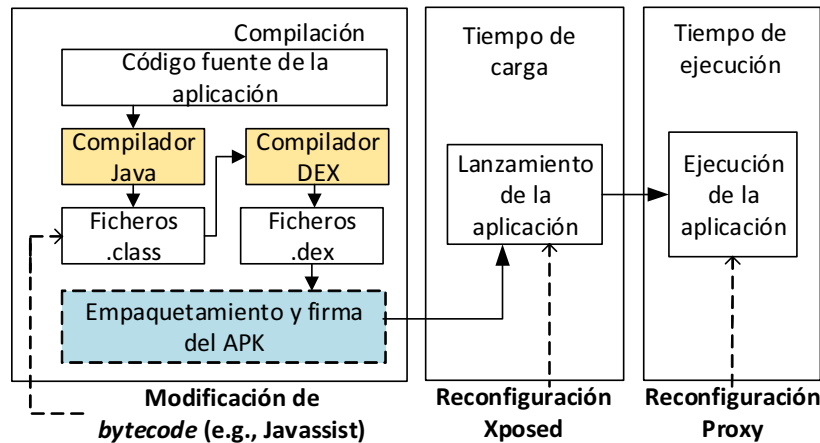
Compilación

Código fuente de la aplicación

Compilador Java

Compilador DEX

Ficheros .class

Ficheros .dex

Empaquetamiento y firma del APK

Tiempo de carga

Lanzamiento de la aplicación

Tiempo de ejecución

Ejecución de la aplicación

Modificación de *bytecode* (e.g., Javassist)

Reconfiguración Xposed

Reconfiguración Proxy